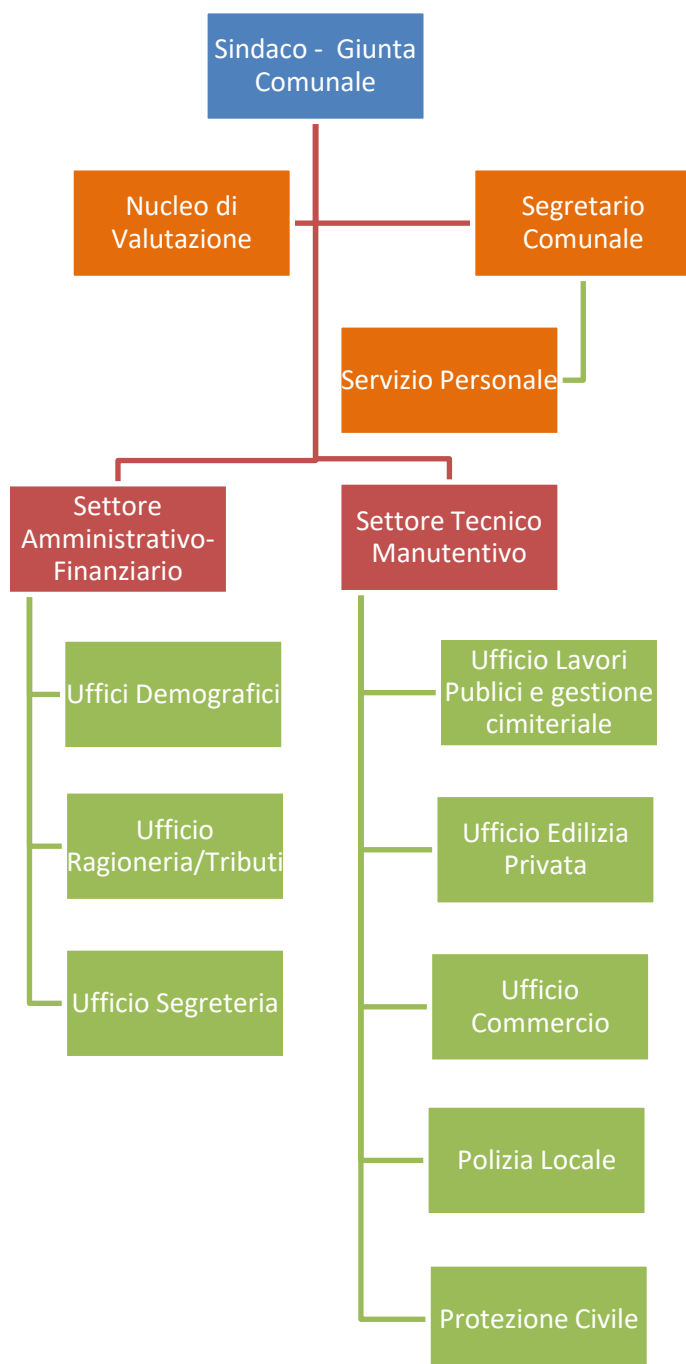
Sindaco - Giunta Comunale

Nucleo di Valutazione

Segretario Comunale

Servizio Personale

Settore Amministrativo-Finanziario

Settore Tecnico Manutentivo

Uffici Demografici

Ufficio Ragioneria/Tributi

Ufficio Segreteria

Ufficio Lavori Publici e gestione cimiteriale

Ufficio Edilizia Privata

Ufficio Commercio

Polizia Locale

Protezione Civile